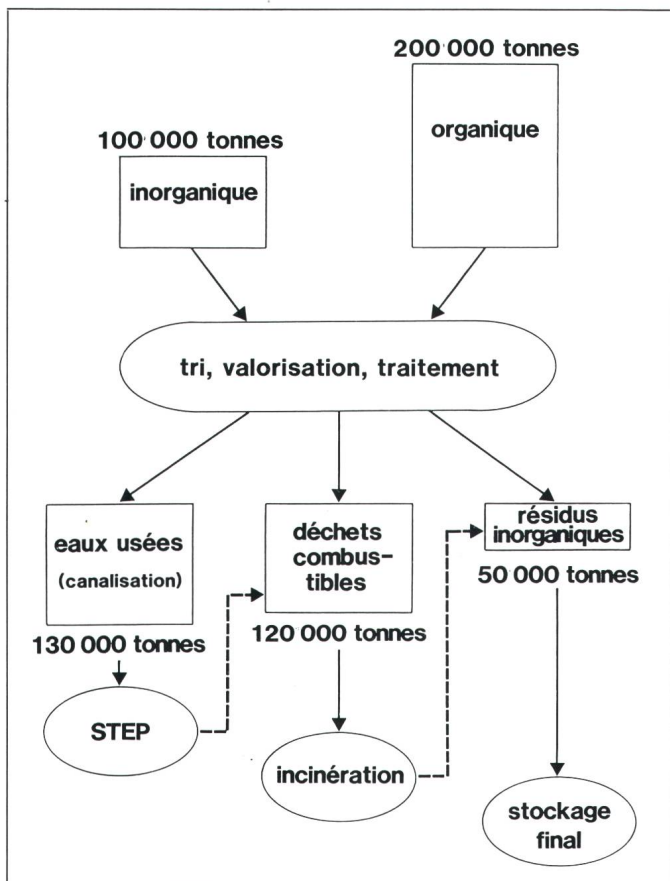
200'000 tonnes

organique

100'000 tonnes

inorganique

tri, valorisation, traitement

eaux usées (canalisation)

déchets combustibles

résidus inorganiques

50'000 tonnes

130 000 tonnes

120'000 tonnes

STEP

incinération

stockage final